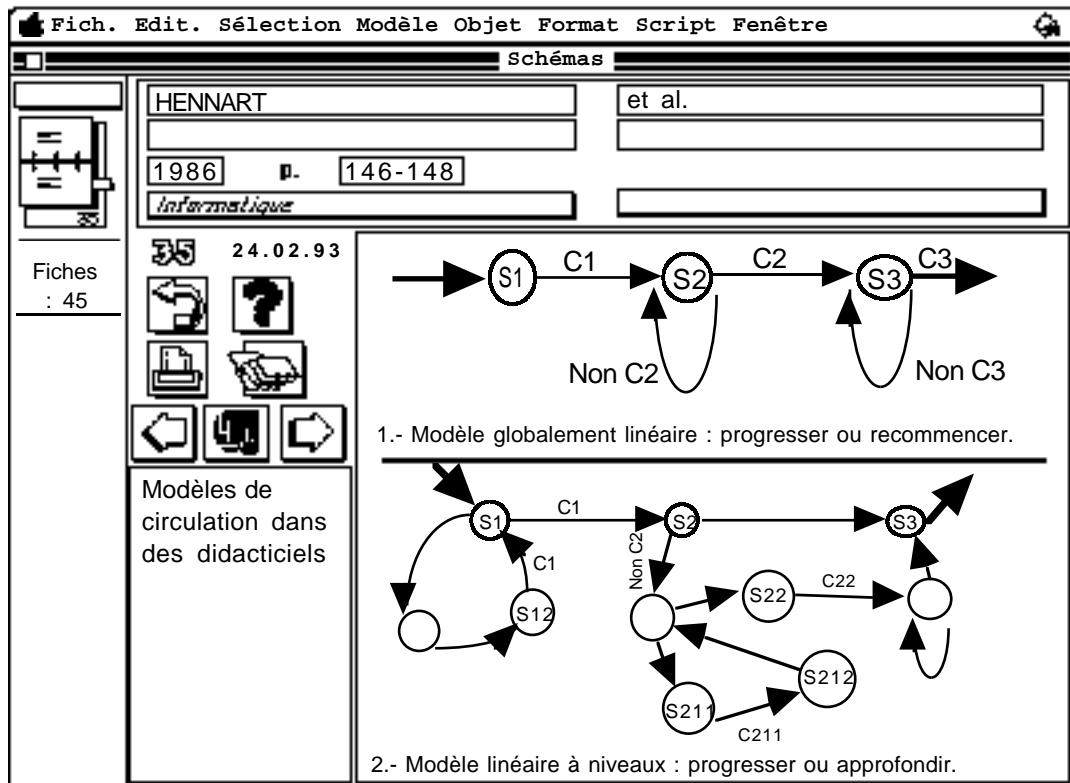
Fich. Edit. Sélection Modèle Objet Format Script Fenêtre

Schémas

HENNART

et al.

1986 p. 146-148

Informatique

Fiches : 45

35 24.02.93

S1 C1 S2 C2 S3 C3

Non C2

Non C3

1.- Modèle globalement linéaire : progresser ou recommencer.

Modèles de circulation dans des didacticiels

S1 C1 S2 S3

C1

S12

Non C2

S22 C22

S212

S211

C211

2.- Modèle linéaire à niveaux : progresser ou approfondir.